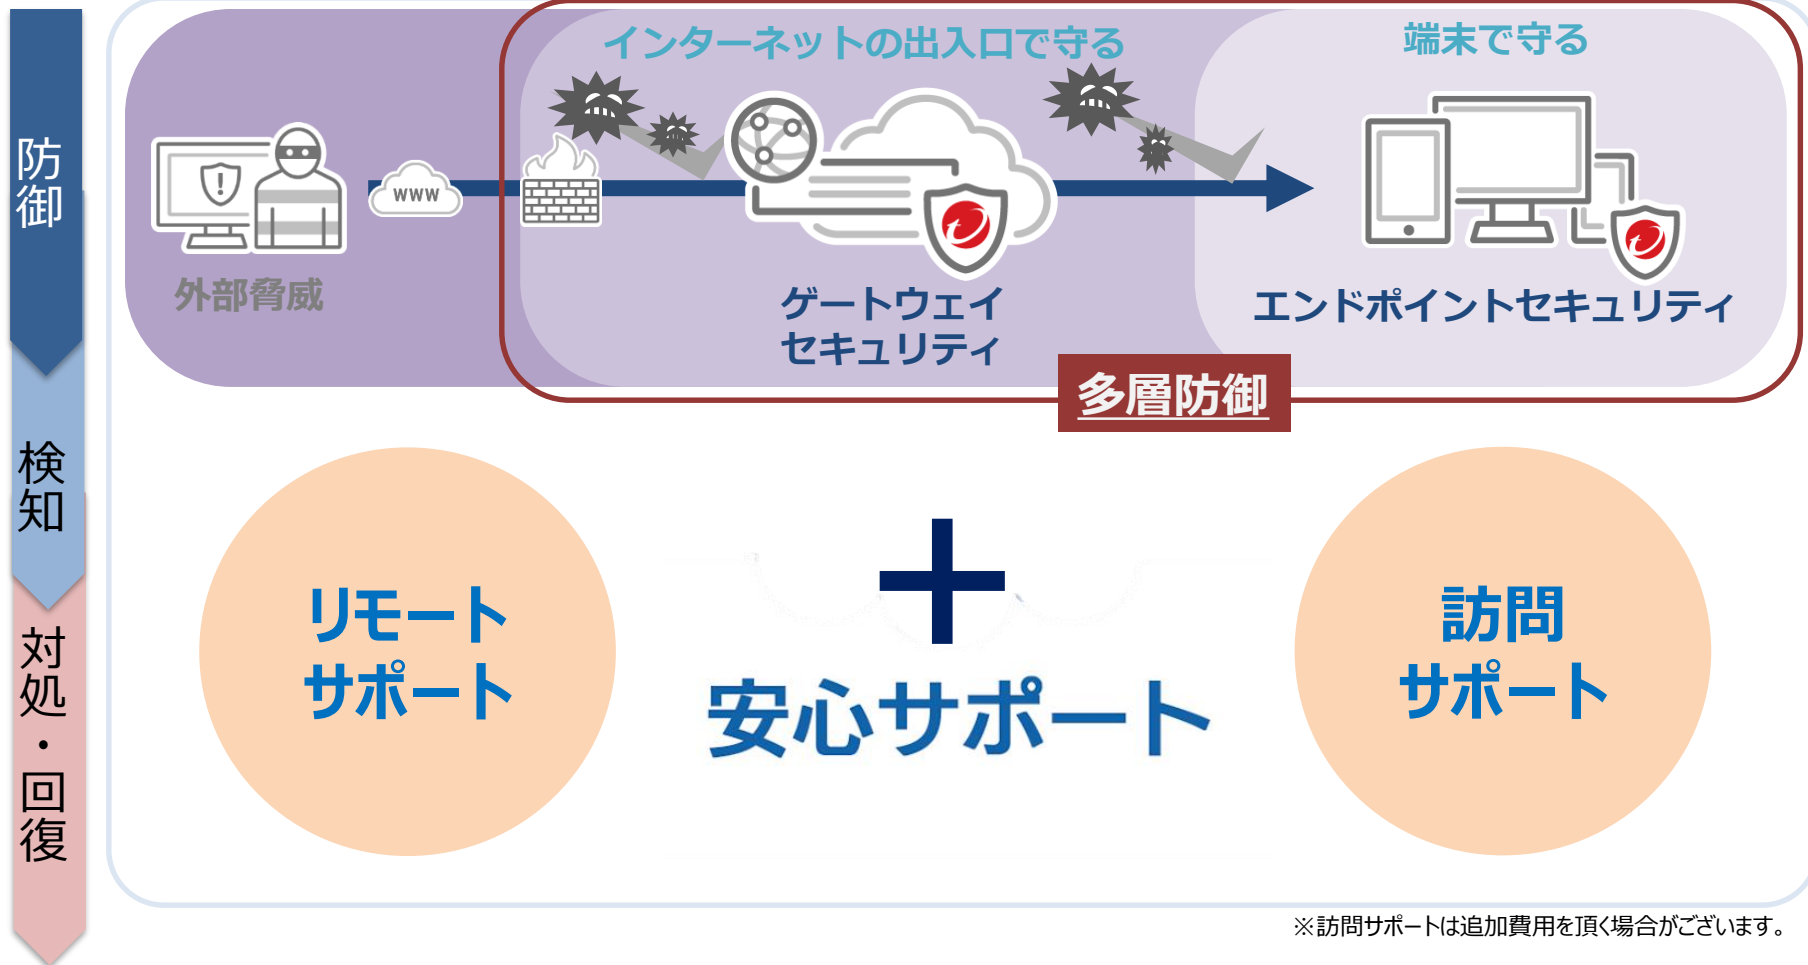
防御

検知

対処・回復

インターネットの出入口で守る

端末で守る

www

外部脅威

ゲートウェイ
セキュリティ

エンドポイントセキュリティ

多層防御

リモート
サポート

＋

安心サポート

訪問
サポート

※訪問サポートは追加費用を頂く場合がございます。